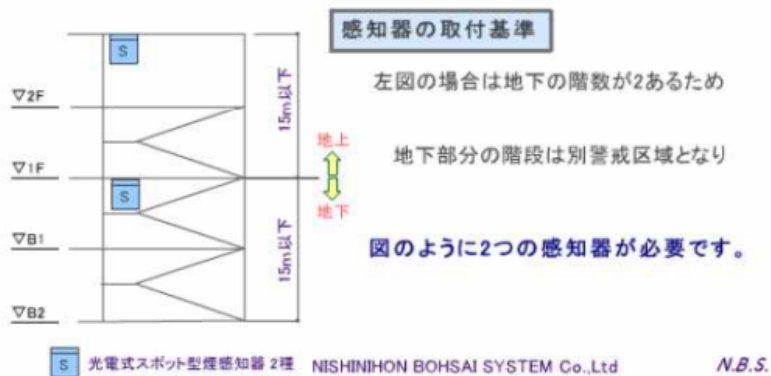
S

▽2F

15m以下

地上

▽1F

S

地下

▽B1

15m以下

▽B2

感知器の取付基準

左図の場合は地下の階数が2あるため

地下部分の階段は別警戒区域となり

図のように2つの感知器が必要です。

S 光電式スポット型煙感知器 2種 NISHINIHON BOHSAI SYSTEM Co.,Ltd N.B.S.